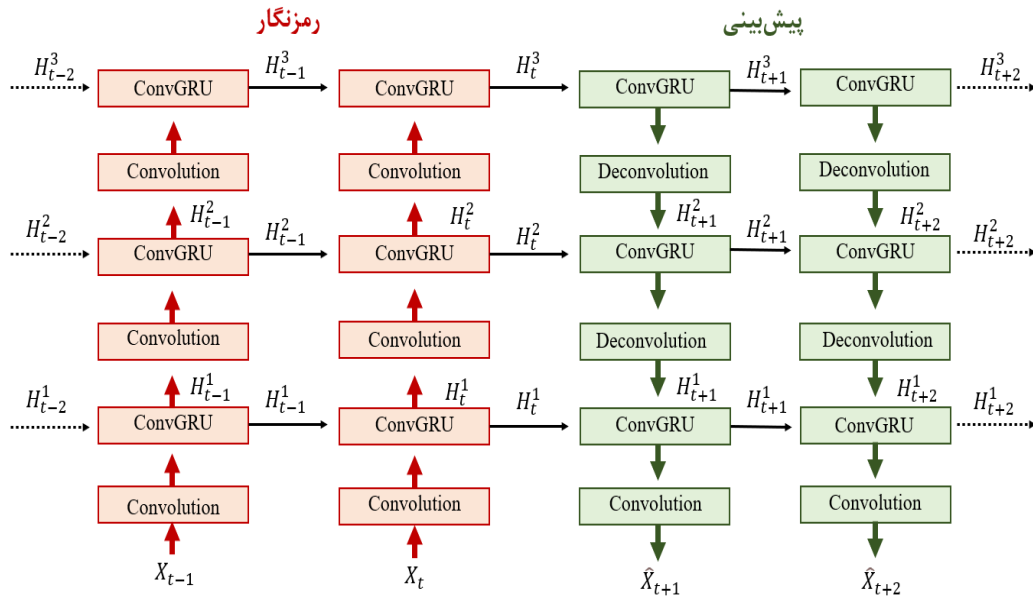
رمزنگار

پیش‌بینی

$H_{t-2}^3$ ConvGRU $H_{t-1}^3$ ConvGRU $H_t^3$ ConvGRU $H_{t+1}^3$ ConvGRU $H_{t+2}^3$

Convolution Convolution Deconvolution Deconvolution

$H_{t-1}^2$ $H_t^2$ $H_{t+1}^2$ $H_{t+2}^2$

$H_{t-2}^2$ ConvGRU $H_{t-1}^2$ ConvGRU $H_t^2$ ConvGRU $H_{t+1}^2$ ConvGRU $H_{t+2}^2$

Convolution Convolution Deconvolution Deconvolution

$H_{t-1}^1$ $H_t^1$ $H_{t+1}^1$ $H_{t+2}^1$

$H_{t-2}^1$ ConvGRU $H_{t-1}^1$ ConvGRU $H_t^1$ ConvGRU $H_{t+1}^1$ ConvGRU $H_{t+2}^1$

Convolution Convolution Convolution Convolution

$X_{t-1}$ $X_t$ $\hat{X}_{t+1}$ $\hat{X}_{t+2}$